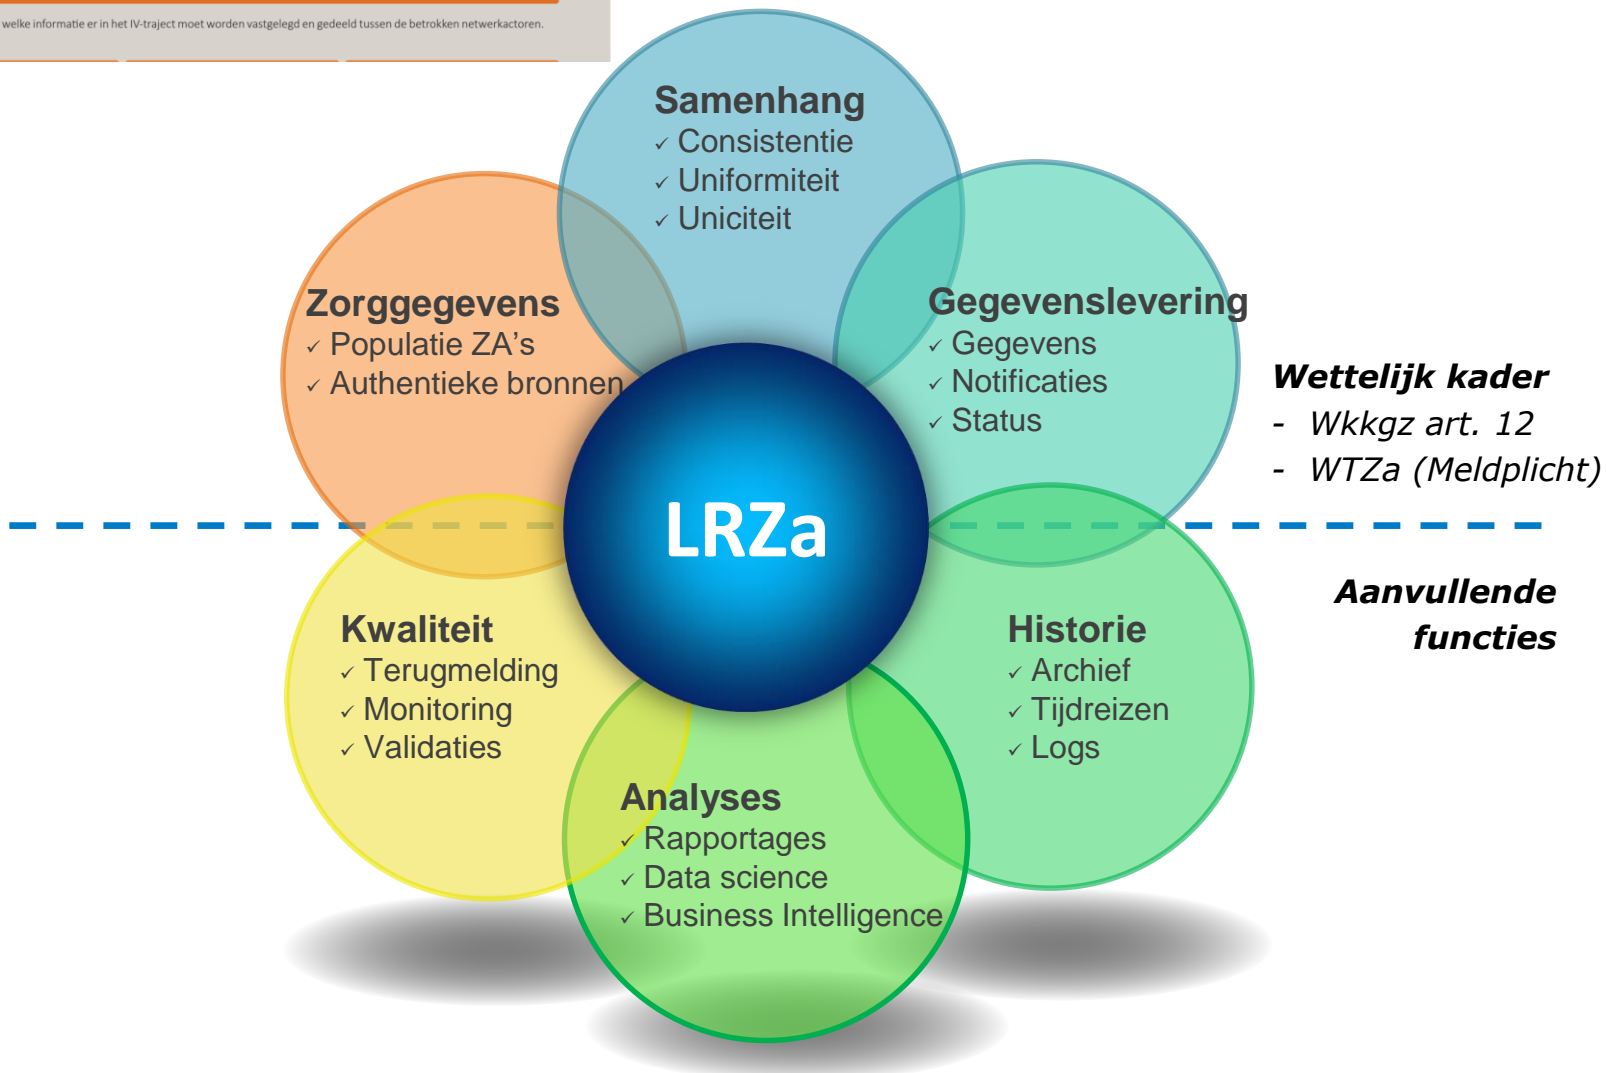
welke informatie er in het IV-traject moet worden vastgelegd en gedeeld tussen de betrokken netwerkactoren.

Samenhang
✓ Consistentie
✓ Uniformiteit
✓ Uniciteit

Zorggegevens
✓ Populatie ZA's
✓ Authentieke bronnen

Gegevenslevering
✓ Gegevens
✓ Notificaties
✓ Status

Wettelijk kader
- Wkkgz art. 12
- WTZa (Meldplicht)

LRZa

Aanvullende functies

Kwaliteit
✓ Terugmelding
✓ Monitoring
✓ Validaties

Historie
✓ Archief
✓ Tijdreizen
✓ Logs

Analyses
✓ Rapportages
✓ Data science
✓ Business Intelligence